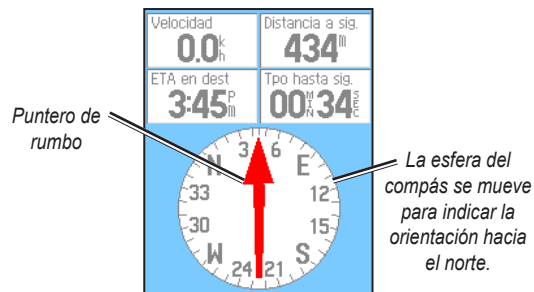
Velocidad
0.0 k h

Distancia a sig.
434 m

ETA en dest
3:45 p m

Tpo hasta sig.
00 M I N 34 S E C

Puntero de rumbo

La esfera del compás se mueve para indicar la orientación hacia el norte.

N
3
6
E
33
12
30
15
W
24
21
S